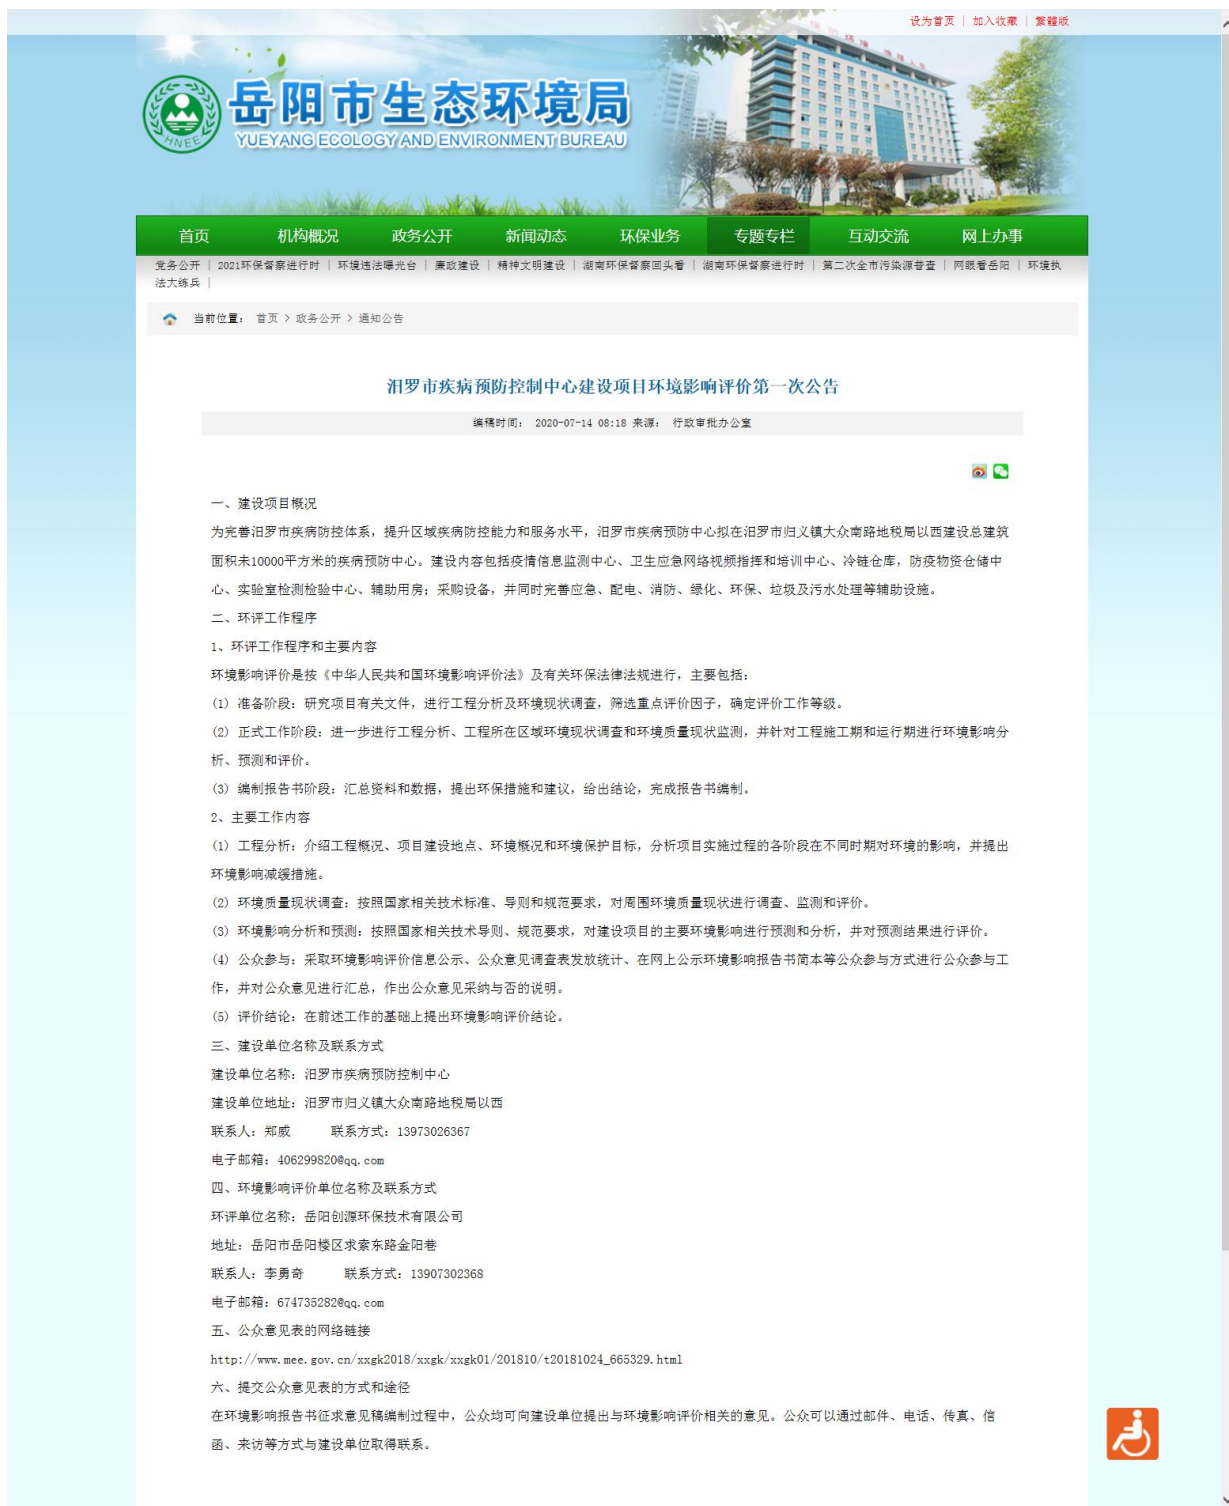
设为首页 | 加入收藏 | 繁體版

岳阳市生态环境局
YUEYANG ECOLOGY AND ENVIRONMENT BUREAU
HNEE

首页 机构概况 政务公开 新闻动态 环保业务 专题专栏 互动交流 网上办事

党务公开 | 2021环保督察进行时 | 环境违法曝光台 | 廉政建设 | 精神文明建设 | 湖南环保督察回头看 | 湖南环保督察进行时 | 第二次全市污染源普查 | 网眼看岳阳 | 环境执法大练兵 |

当前位置： 首页 > 政务公开 > 通知公告

汨罗市疾病预防控制中心建设项目环境影响评价第一次公告

编稿时间： 2020-07-14 08:18 来源： 行政审批办公室

一、建设项目概况

为完善汨罗市疾病防控体系，提升区域疾病防控能力和服务水平，汨罗市疾病预防中心拟在汨罗市归义镇大众南路地税局以西建设总建筑面积未10000平方米的疾病预防中心。建设内容包括疫情信息监测中心、卫生应急网络视频指挥和培训中心、冷链仓库，防疫物资仓储中心、实验室检测检验中心、辅助用房；采购设备，并同时完善应急、配电、消防、绿化、环保、垃圾及污水处理等辅助设施。

二、环评工作程序

1、环评工作程序和主要内容

环境影响评价是按《中华人民共和国环境影响评价法》及有关环保法律法规进行，主要包括：

(1) 准备阶段：研究项目有关文件，进行工程分析及环境现状调查，筛选重点评价因子，确定评价工作等级。

(2) 正式工作阶段：进一步进行工程分析、工程所在区域环境现状调查和环境质量现状监测，并针对工程施工期和运行期进行环境影响分析、预测和评价。

(3) 编制报告书阶段：汇总资料和数据，提出环保措施和建议，给出结论，完成报告书编制。

2、主要工作内容

(1) 工程分析：介绍工程概况、项目建设地点、环境概况和环境保护目标，分析项目实施过程的各阶段在不同时期对环境的影响，并提出环境影响减缓措施。

(2) 环境质量现状调查：按照国家相关技术标准、导则和规范要求，对周围环境质量现状进行调查、监测和评价。

(3) 环境影响分析和预测：按照国家相关技术导则、规范要求，对建设项目的主要环境影响进行预测和分析，并对预测结果进行评价。

(4) 公众参与：采取环境影响评价信息公示、公众意见调查表发放统计、在网上公示环境影响报告书简本等公众参与方式进行公众参与工作，并对公众意见进行汇总，作出公众意见采纳与否的说明。

(5) 评价结论：在前述工作的基础上提出环境影响评价结论。

三、建设单位名称及联系方式

建设单位名称：汨罗市疾病预防控制中心

建设单位地址：汨罗市归义镇大众南路地税局以西

联系人：郑威 联系方式：13973026367

电子邮箱：406299820@qq.com

四、环境影响评价单位名称及联系方式

环评单位名称：岳阳创源环保技术有限公司

地址：岳阳市岳阳楼区求索东路金阳巷

联系人：李勇奇 联系方式：13907302368

电子邮箱：674735282@qq.com

五、公众意见表的网络链接

http://www.mee.gov.cn/xxgk2018/xxgk/xxgk01/201810/t20181024_665329.html

六、提交公众意见表的方式和途径

在环境影响报告书征求意见稿编制过程中，公众均可向建设单位提出与环境影响评价相关的意见。公众可以通过邮件、电话、传真、信函、来访等方式与建设单位取得联系。